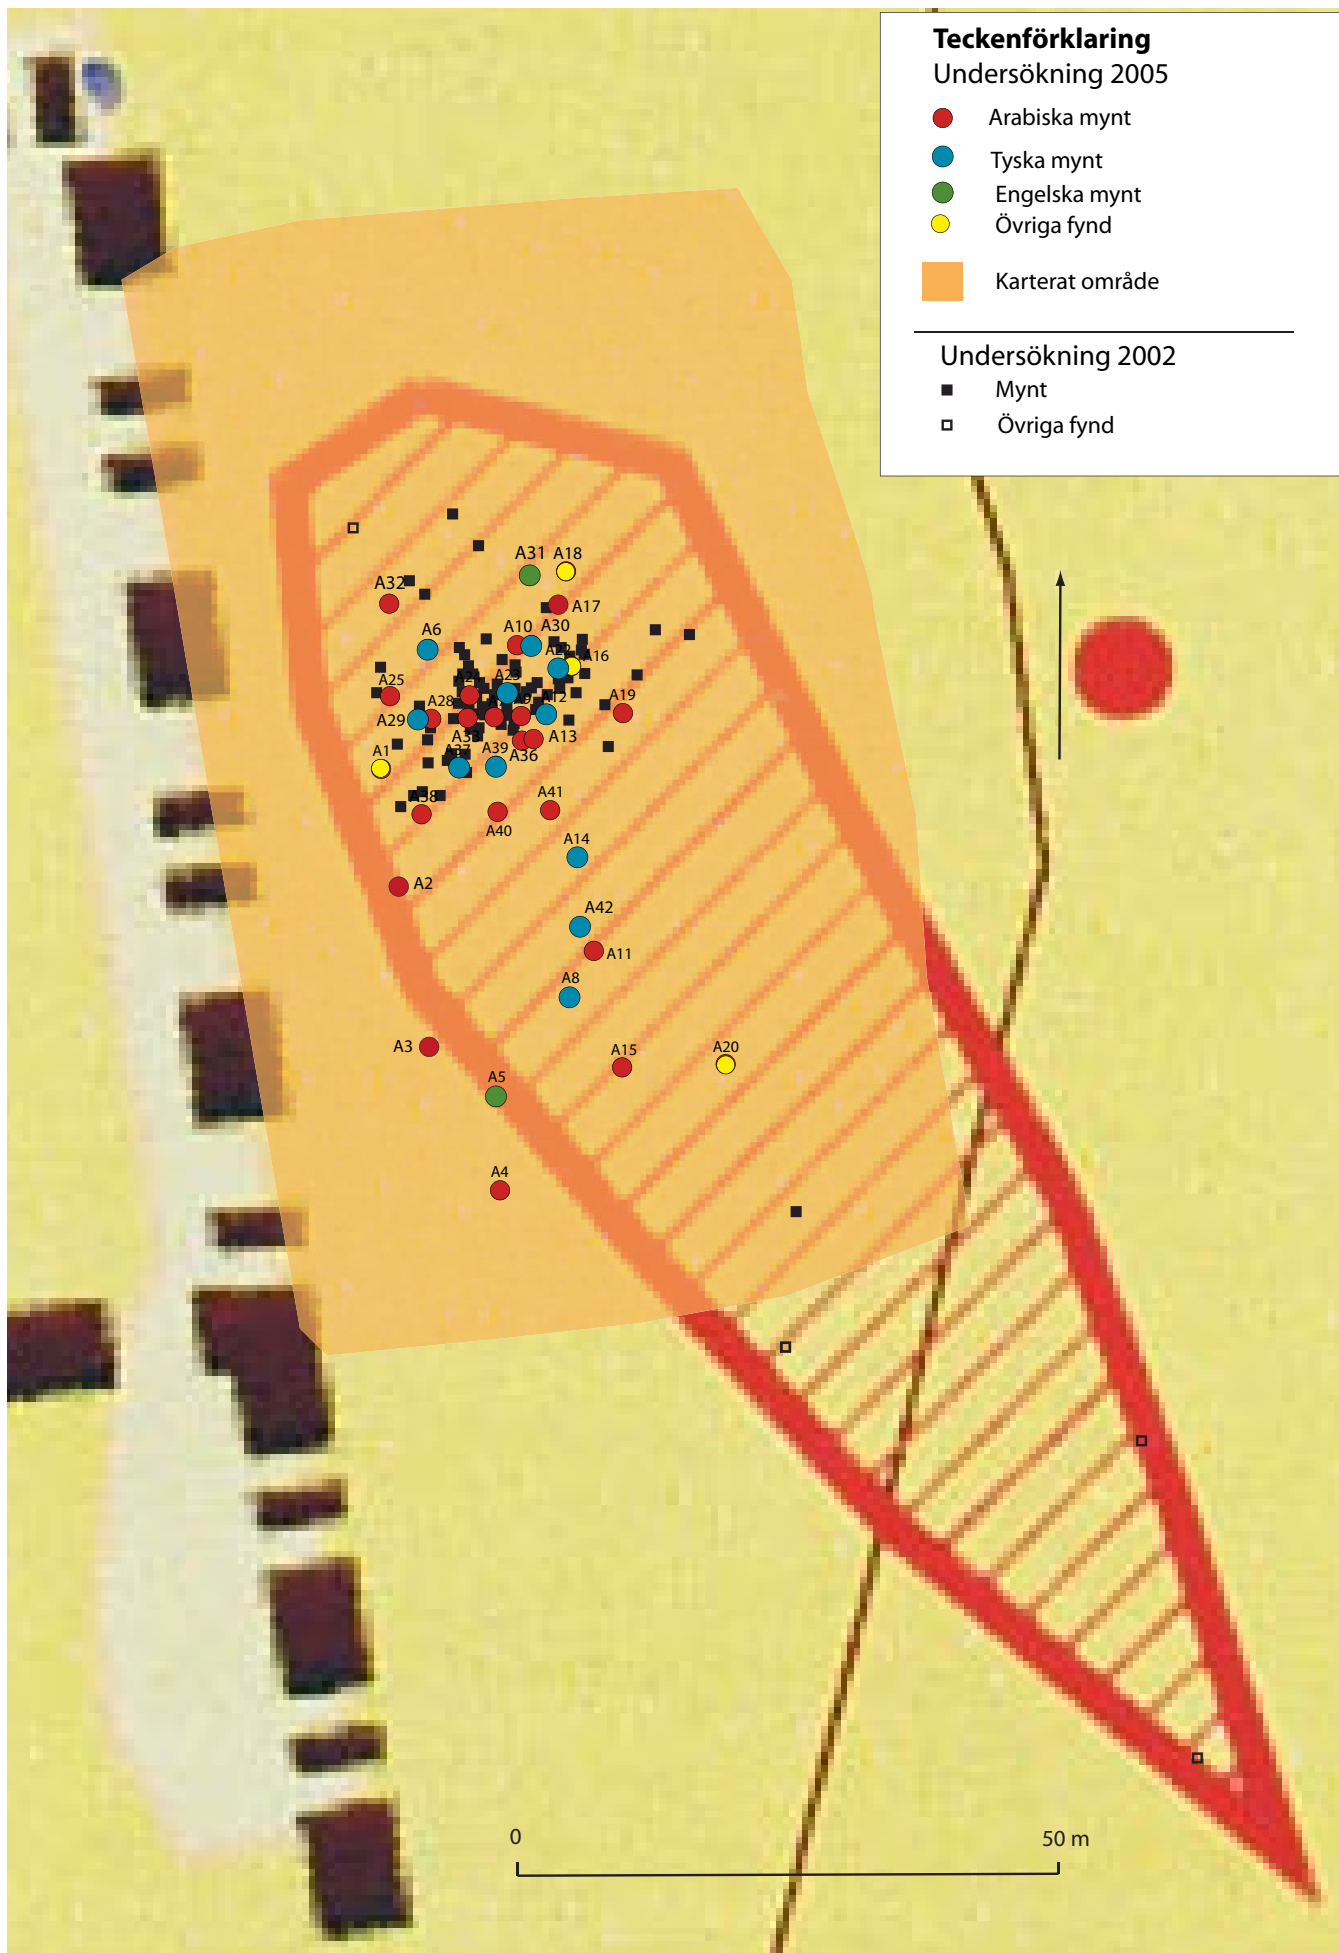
Teckenförklaring
Undersökning 2005
Arabiska mynt
Tyska mynt
Engelska mynt
Övriga fynd
Karterat område

Undersökning 2002
Mynt
Övriga fynd

A31 A18
A32
A17
A6
A10 A30
A16
A25
A19
A28
A29
A13
A1
A39
A36
A41
A40
A14
A2
A42
A11
A8
A3
A15
A20
A5
A4

0
50 m